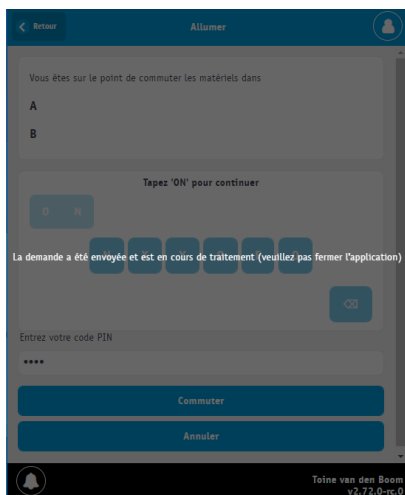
Retour

Allumer

Vous êtes sur le point de commuter les matériels dans

A

B

Tapez 'ON' pour continuer

O N

La demande a été envoyée et est en cours de traitement (veuillez pas fermer l'application)

Entrez votre code PIN

••••

Commuter

Annuler

Toine van den Boom
v2.72.0-rc.0